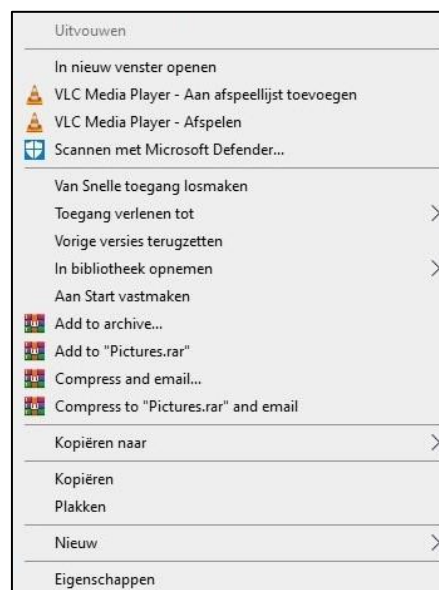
Uitvouwen

In nieuw venster openen
VLC Media Player - Aan afspeellijst toevoegen
VLC Media Player - Afspelen
Scannen met Microsoft Defender...

Van Snelle toegang losmaken
Toegang verlenen tot
Vorige versies terugzetten
In bibliotheek opnemen
Aan Start vastmaken
Add to archive...
Add to "Pictures.rar"
Compress and email...
Compress to "Pictures.rar" and email

Kopiëren naar

Kopiëren
Plakken

Nieuw

Eigenschappen